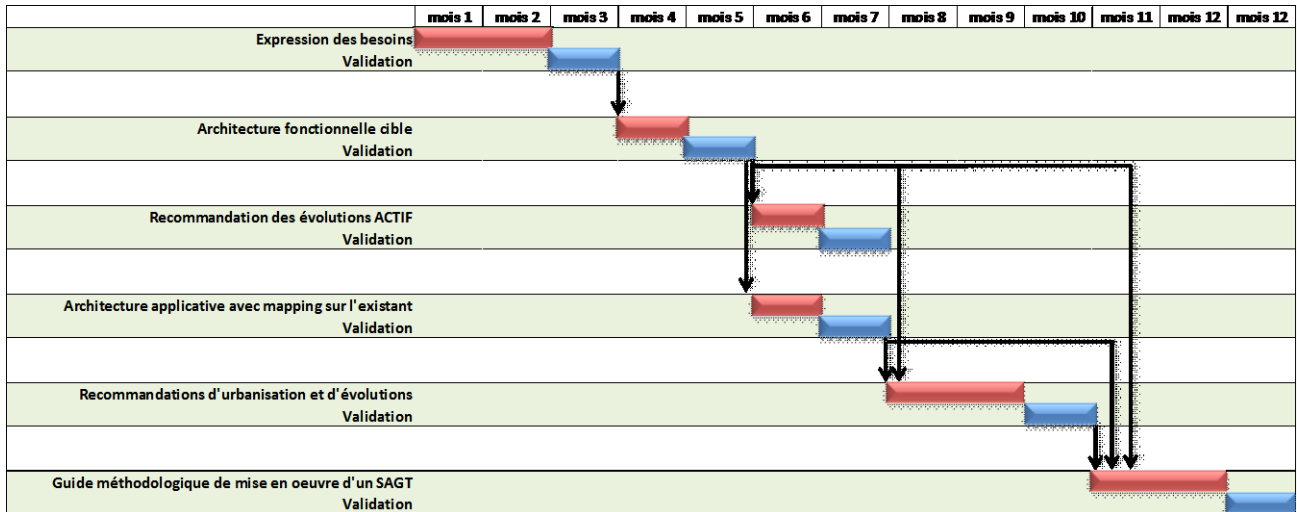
| | mois 1 | mois 2 | mois 3 | mois 4 | mois 5 | mois 6 | mois 7 | mois 8 | mois 9 | mois 10 | mois 11 | mois 12 | mois 12 |
|---|---|---|---|---|---|---|---|---|---|---|---|---|---|
| Expression des besoins | | | | | | | | | | | | | |
| Validation | | | | | | | | | | | | | |
| | | | | | | | | | | | | | |
| Architecture fonctionnelle cible | | | | | | | | | | | | | |
| Validation | | | | | | | | | | | | | |
| | | | | | | | | | | | | | |
| Recommandation des évolutions ACTIF | | | | | | | | | | | | | |
| Validation | | | | | | | | | | | | | |
| | | | | | | | | | | | | | |
| Architecture applicative avec mapping sur l'existant | | | | | | | | | | | | | |
| Validation | | | | | | | | | | | | | |
| | | | | | | | | | | | | | |
| Recommandations d'urbanisation et d'évolutions | | | | | | | | | | | | | |
| Validation | | | | | | | | | | | | | |
| | | | | | | | | | | | | | |
| Guide méthodologique de mise en oeuvre d'un SAGT | | | | | | | | | | | | | |
| Validation | | | | | | | | | | | | | |